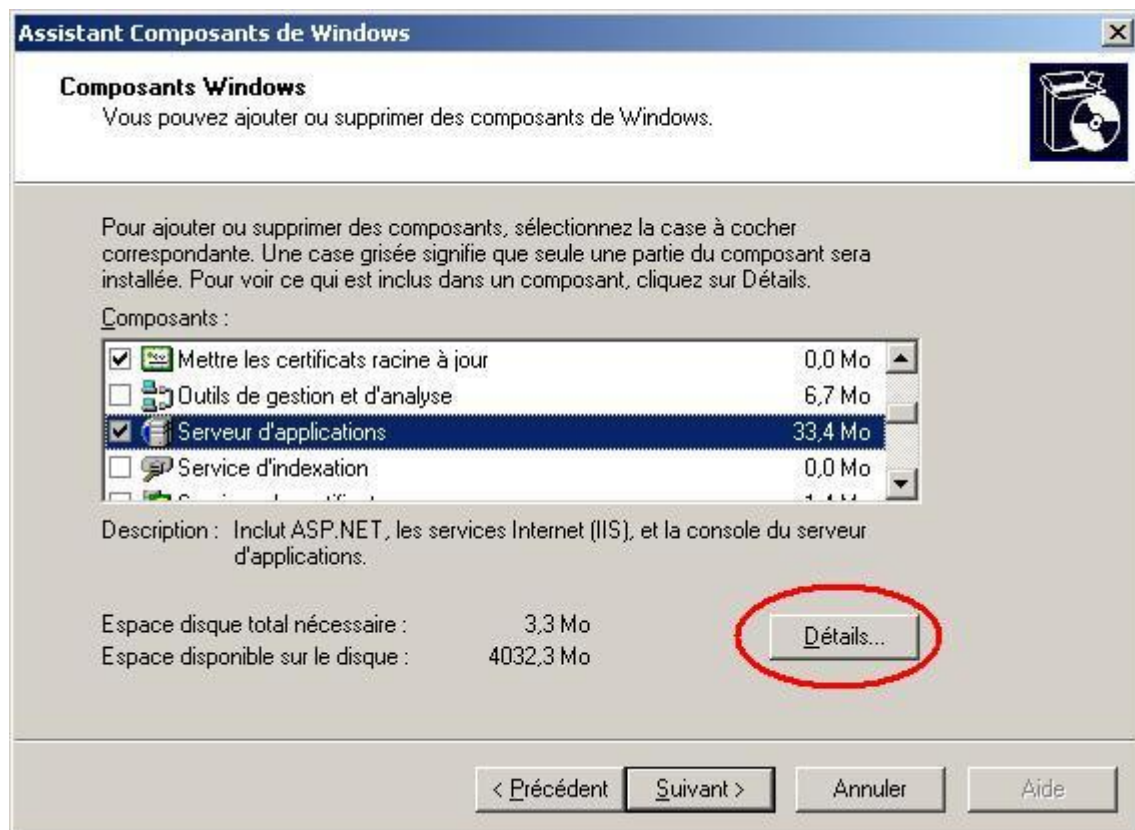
Assistant Composants de Windows

Composants Windows
Vous pouvez ajouter ou supprimer des composants de Windows.

Pour ajouter ou supprimer des composants, sélectionnez la case à cocher correspondante. Une case grisée signifie que seule une partie du composant sera installée. Pour voir ce qui est inclus dans un composant, cliquez sur Détails.

Composants :

| | | |
|---|---|---|
| ☑ | Mettre les certificats racine à jour | 0,0 Mo |
| ☐ | Outils de gestion et d'analyse | 6,7 Mo |
| ☑ | Serveur d'applications | 33,4 Mo |
| ☐ | Service d'indexation | 0,0 Mo |
| ☐ | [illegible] | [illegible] |

Description : Inclut ASP.NET, les services Internet (IIS), et la console du serveur d'applications.

Espace disque total nécessaire : 3,3 Mo
Espace disponible sur le disque : 4032,3 Mo

Détails...

< Précédent  Suivant >  Annuler  Aide